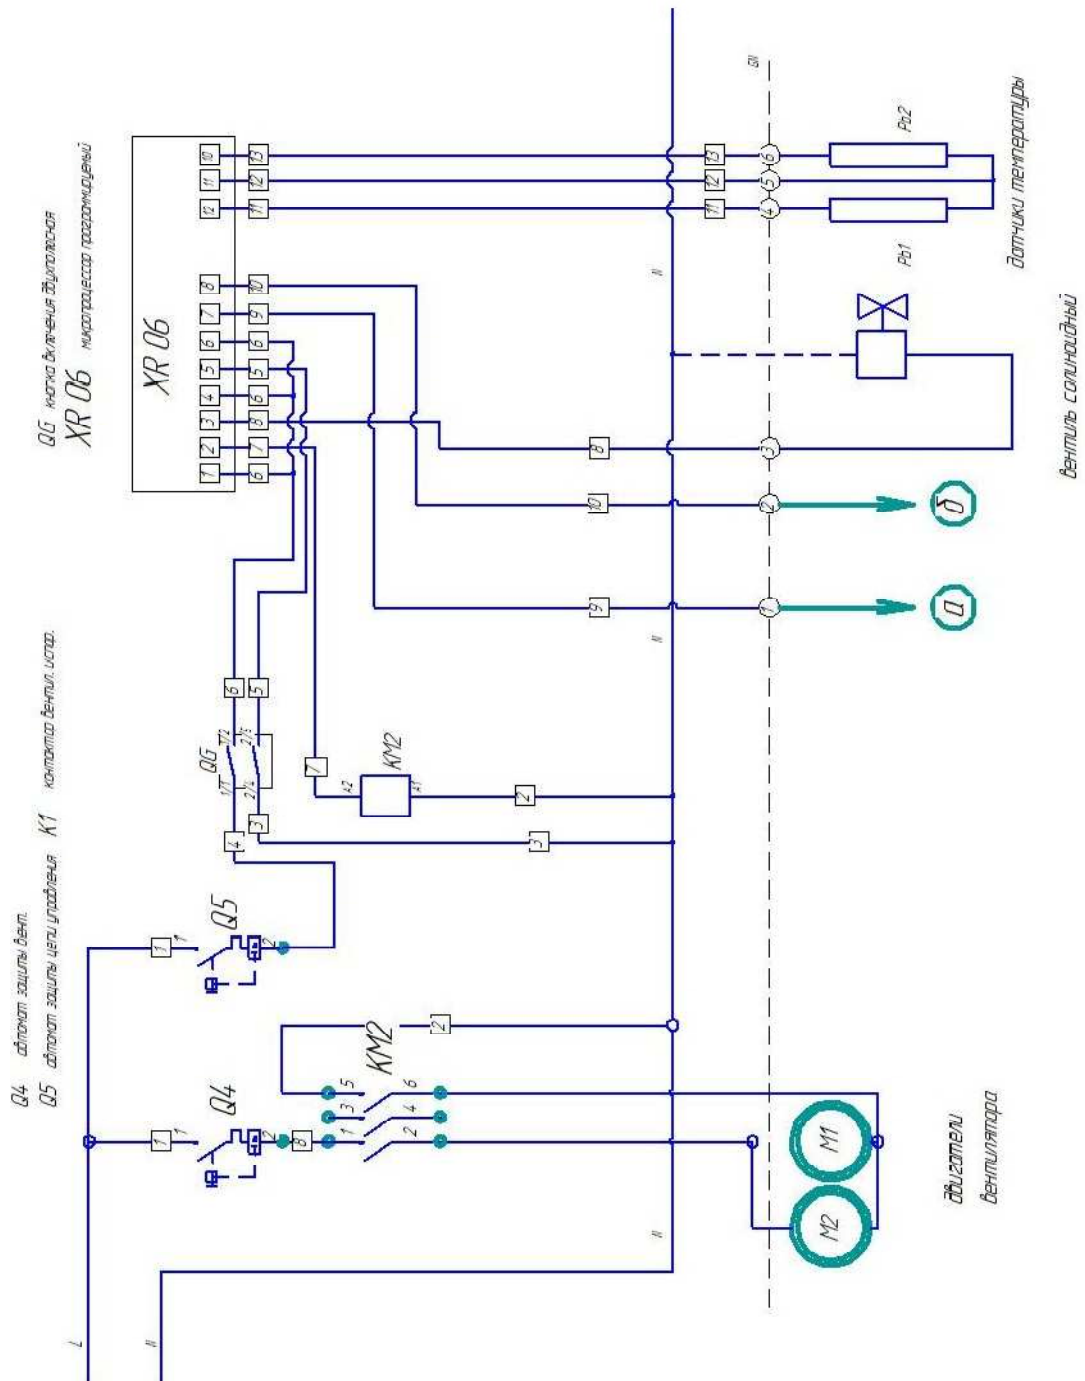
Q4 автомат защиты вент.
Q5 автомат защиты цепи управления
K1 контактор вентил. испар.
QG кнопка включения двухполосная
XR 06 микропроцессор программируемый

XR 06

1 2 3 4 5 6 7 8
6 1 8 6 5 6 9 10
12 11 10
11 12 13

8
10
9

11 12 13
4 5 6
3
2
1

Pb1
Pb2

Датчики температуры
вентиль солиноидный

б
а

6 5
QG
1/1 1/2
2/1 2/2
4 3
7
KM2
A2 A1
2
3

Q5
1 1 2

Q4
1 1 2 8
KM2
1 3 5
2 4 6
2

M1
M2

двигатели вентилятора

L
N
N
N
N